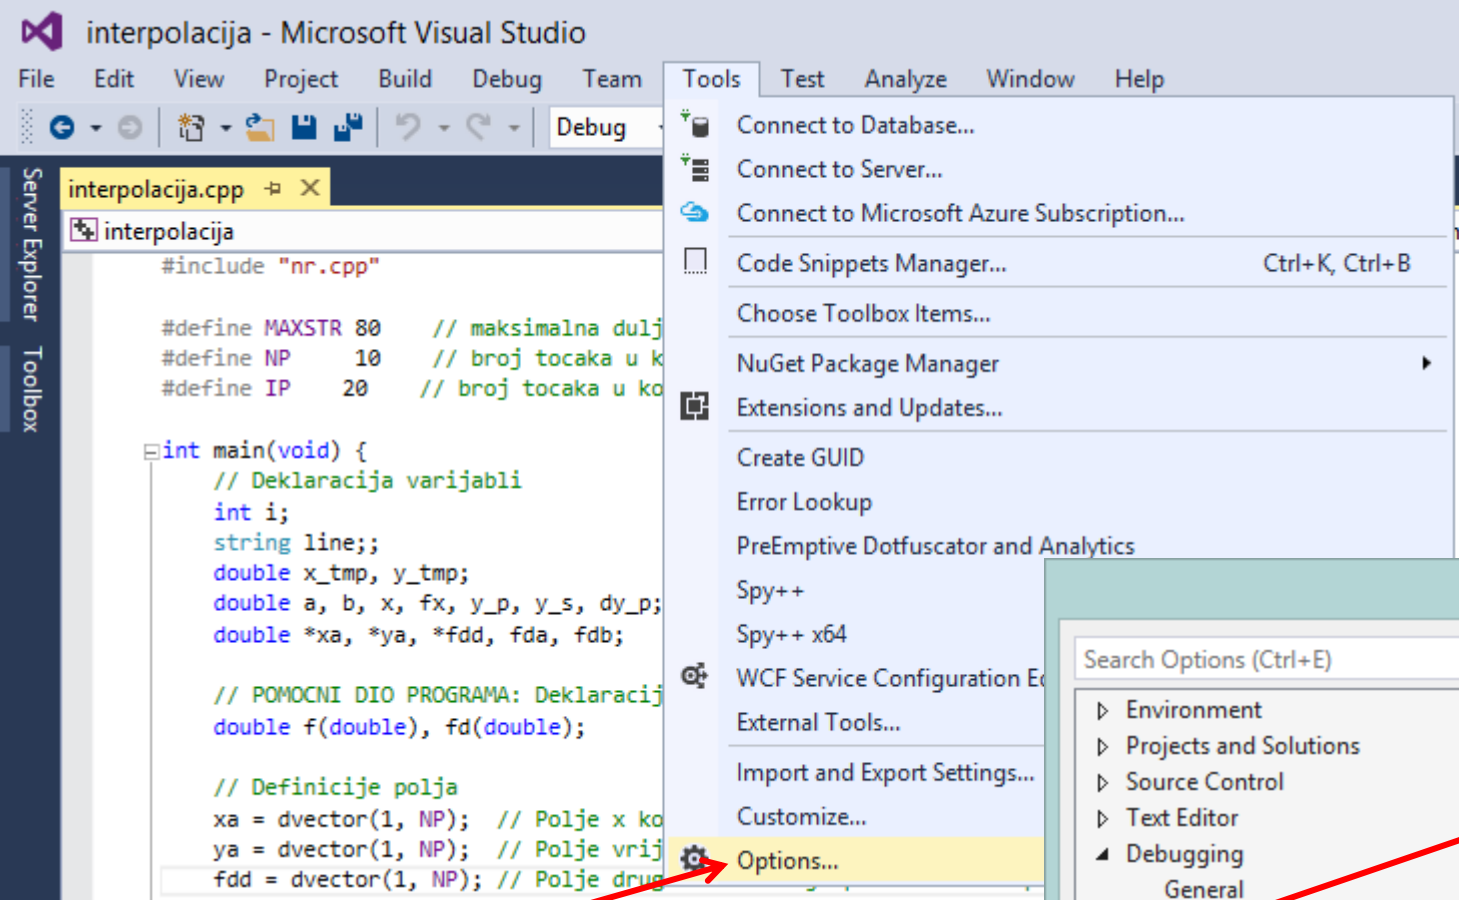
interpolacija - Microsoft Visual Studio

File Edit View Project Build Debug Team Tools Test Analyze Window Help

Debug

Server Explorer Toolbox

interpolacija.cpp

interpolacija

#include "nr.cpp"

#define MAXSTR 80 // maksimalna dulj
#define NP 10 // broj tocaka u k
#define IP 20 // broj tocaka u ko

int main(void) {
// Deklaracija varijabli
int i;
string line;;
double x_tmp, y_tmp;
double a, b, x, fx, y_p, y_s, dy_p;
double *xa, *ya, *fdd, fda, fdb;

// POMOCNI DIO PROGRAMA: Deklaracij
double f(double), fd(double);

// Definicije polja
xa = dvector(1, NP); // Polje x ko
ya = dvector(1, NP); // Polje vrij
fdd = dvector(1, NP); // Polje drug

Connect to Database...
Connect to Server...
Connect to Microsoft Azure Subscription...
Code Snippets Manager... Ctrl+K, Ctrl+B
Choose Toolbox Items...
NuGet Package Manager
Extensions and Updates...
Create GUID
Error Lookup
PreEmptive Dotfuscator and Analytics
Spy++
Spy++ x64
WCF Service Configuration E
External Tools...
Import and Export Settings...
Customize...
Options...

Search Options (Ctrl+E)
Environment
Projects and Solutions
Source Control
Text Editor
Debugging
General